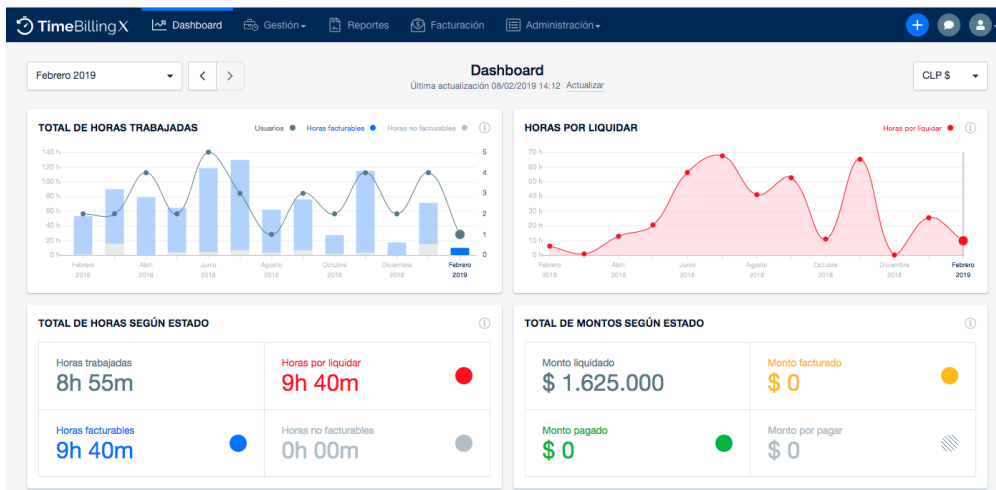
TimeBillingX Dashboard Gestión Reportes Facturación Administración

Febrero 2019

Dashboard
Última actualización 08/02/2019 14:12 Actualizar

CLP $

TOTAL DE HORAS TRABAJADAS
Usuarios Horas facturables Horas no facturables

140 h
120 h
100 h
80 h
60 h
40 h
20 h
0 h

5
4
3
2
1
0

Febrero 2018
Abril 2018
Junio 2018
Agosto 2018
Octubre 2018
Diciembre 2018
Febrero 2019

HORAS POR LIQUIDAR
Horas por liquidar

70 h
60 h
50 h
40 h
30 h
20 h
10 h
0 h

Febrero 2018
Abril 2018
Junio 2018
Agosto 2018
Octubre 2018
Diciembre 2018
Febrero 2019

TOTAL DE HORAS SEGÚN ESTADO

| Horas trabajadas 8h 55m | Horas por liquidar 9h 40m |
|---|---|
| Horas facturables 9h 40m | Horas no facturables 0h 00m |

TOTAL DE MONTOS SEGÚN ESTADO

| Monto liquidado \$ 1.625.000 | Monto facturado \$ 0 |
|---|---|
| Monto pagado \$ 0 | Monto por pagar \$ 0 |